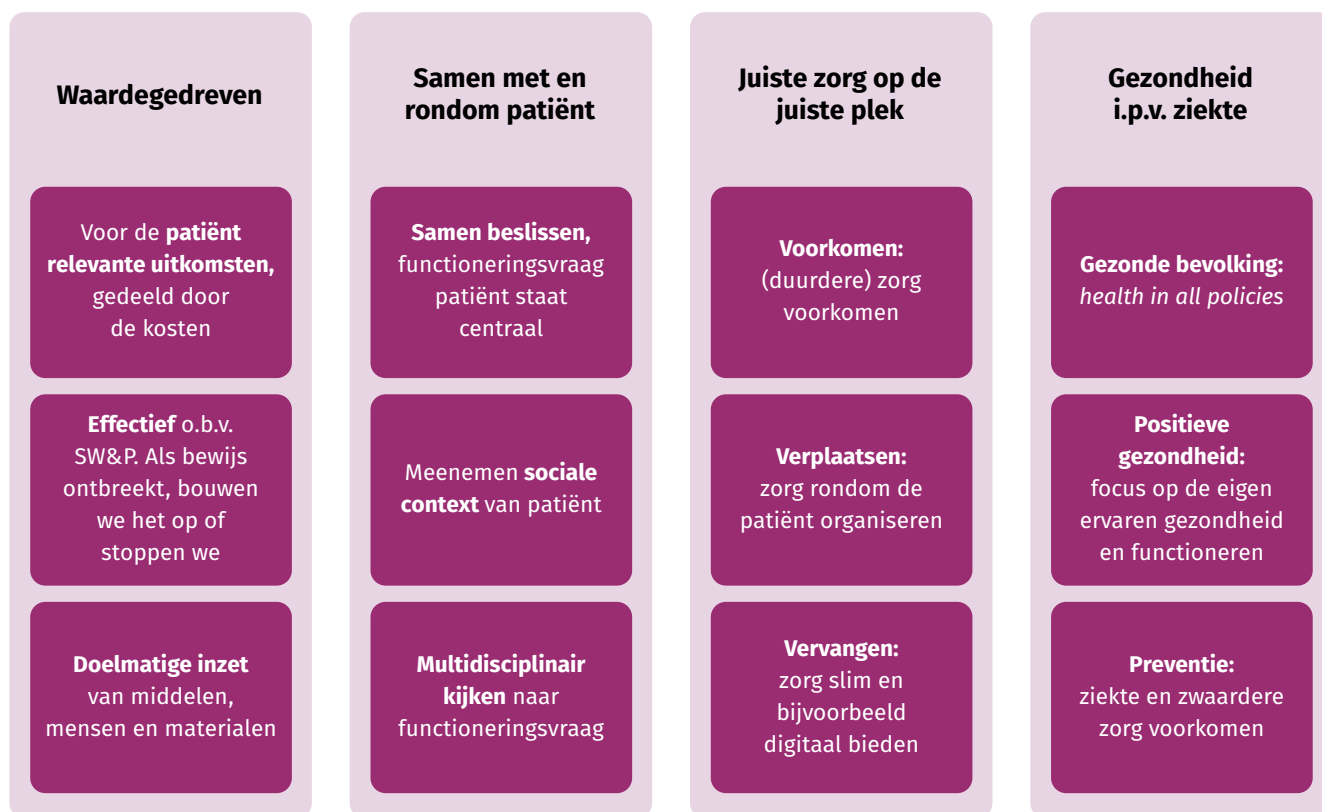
Waardegedreven

Voor de patiënt relevante uitkomsten, gedeeld door de kosten

Effectief o.b.v. SW&P. Als bewijs ontbreekt, bouwen we het op of stoppen we

Doelmatige inzet van middelen, mensen en materialen

Samen met en rondom patiënt

Samen beslissen, functioneringsvraag patiënt staat centraal

Meenemen sociale context van patiënt

Multidisciplinair kijken naar functioneringsvraag

Juiste zorg op de juiste plek

Voorkomen: (duurdere) zorg voorkomen

Verplaatsen: zorg rondom de patiënt organiseren

Vervangen: zorg slim en bijvoorbeeld digitaal bieden

Gezondheid i.p.v. ziekte

Gezonde bevolking: health in all policies

Positieve gezondheid: focus op de eigen ervaren gezondheid en functioneren

Preventie: ziekte en zwaardere zorg voorkomen